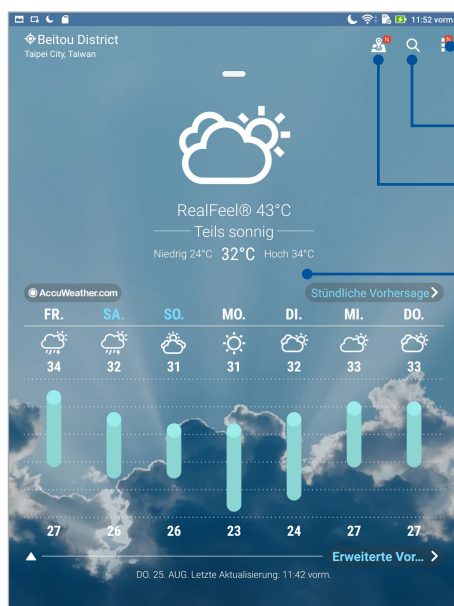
11:52 vorm.

Beitou District
Taipei City, Taiwan

RealFeel® 43°C
Teils sonnig
Niedrig 24°C 32°C Hoch 34°C

AccuWeather.com
Stündliche Vorhersage

| FR. | SA. | SO. | MO. | DI. | MI. | DO. |
|---|---|---|---|---|---|---|
| 34 | 32 | 31 | 31 | 32 | 33 | 33 |
| 27 | 26 | 26 | 23 | 24 | 27 | 27 |

Erweiterte Vor...
DO. 25. AUG. Letzte Aktualisierung: 11:42 vorm.